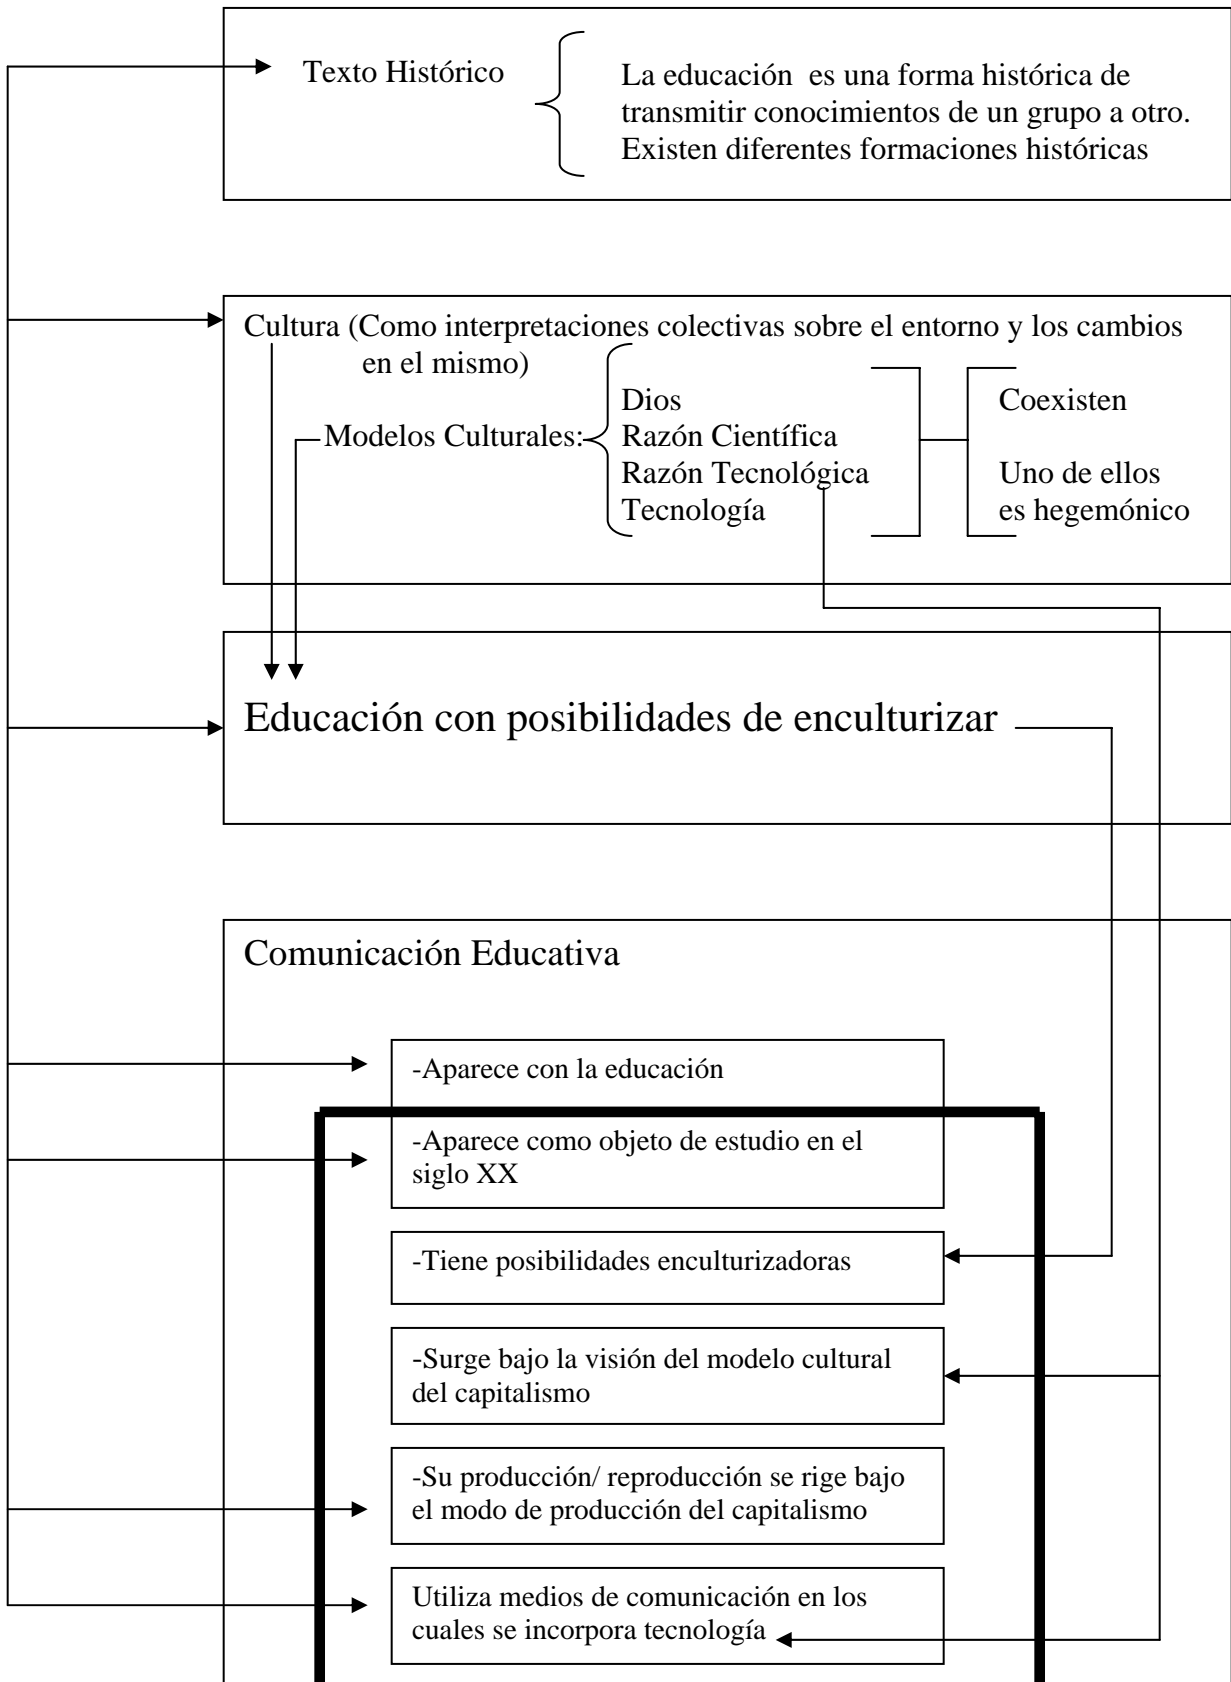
Texto Histórico

La educación es una forma histórica de transmitir conocimientos de un grupo a otro. Existen diferentes formaciones históricas

Cultura (Como interpretaciones colectivas sobre el entorno y los cambios en el mismo)

Modelos Culturales:

Dios
Razón Científica
Razón Tecnológica
Tecnología

Coexisten

Uno de ellos es hegemónico

Educación con posibilidades de enculturizar

Comunicación Educativa

-Aparece con la educación

-Aparece como objeto de estudio en el siglo XX

-Tiene posibilidades enculturizadoras

-Surge bajo la visión del modelo cultural del capitalismo

-Su producción/ reproducción se rige bajo el modo de producción del capitalismo

Utiliza medios de comunicación en los cuales se incorpora tecnología